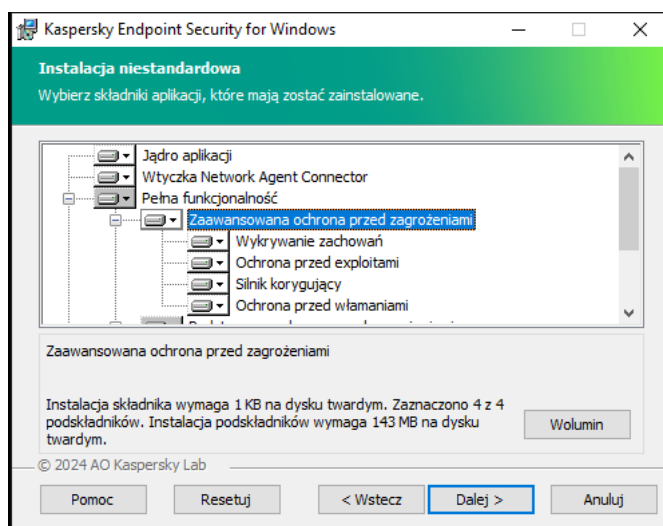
Kaspersky Endpoint Security for Windows

Instalacja niestandardowa

Wybierz składniki aplikacji, które mają zostać zainstalowane.

Jądro aplikacji
Wtyczka Network Agent Connector
Pełna funkcjonalność
Zaawansowana ochrona przed zagrożeniami
Wykrywanie zachowań
Ochrona przed exploitami
Silnik korygujący
Ochrona przed włamaniami
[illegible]

Zaawansowana ochrona przed zagrożeniami

Instalacja składnika wymaga 1 KB na dysku twardym. Zaznaczono 4 z 4 podskładników. Instalacja podskładników wymaga 143 MB na dysku twardym.

Wolumin

© 2024 AO Kaspersky Lab

Pomoc
Resetuj
< Wstecz
Dalej >
Anuluj